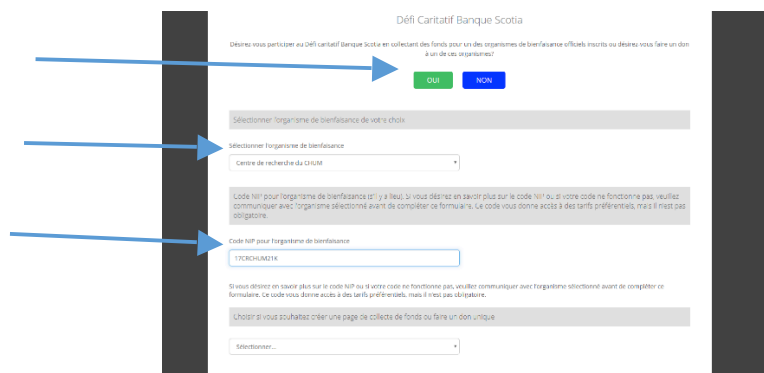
Défi Caritatif Banque Scotia

Désirez-vous participer au Défi caritatif Banque Scotia en collectant des fonds pour un des organismes de bienfaisance officiels inscrits ou désirez-vous faire un don à un de ces organismes?

OUI

NON

Sélectionner l'organisme de bienfaisance de votre choix

Sélectionner l'organisme de bienfaisance

Centre de recherche du CHUM

Code NIP pour l'organisme de bienfaisance (s'il y a lieu). Si vous désirez en savoir plus sur le code NIP ou si votre code ne fonctionne pas, veuillez communiquer avec l'organisme sélectionné avant de compléter ce formulaire. Le code vous donne accès à des tarifs préférentiels, mais il n'est pas obligatoire.

Code NIP pour l'organisme de bienfaisance

17CRCHUM21K

Si vous désirez en savoir plus sur le code NIP ou si votre code ne fonctionne pas, veuillez communiquer avec l'organisme sélectionné avant de compléter ce formulaire. Ce code vous donne accès à des tarifs préférentiels, mais il n'est pas obligatoire.

Choisir si vous souhaitez créer une page de collecte de fonds ou faire un don unique

Sélectionner...